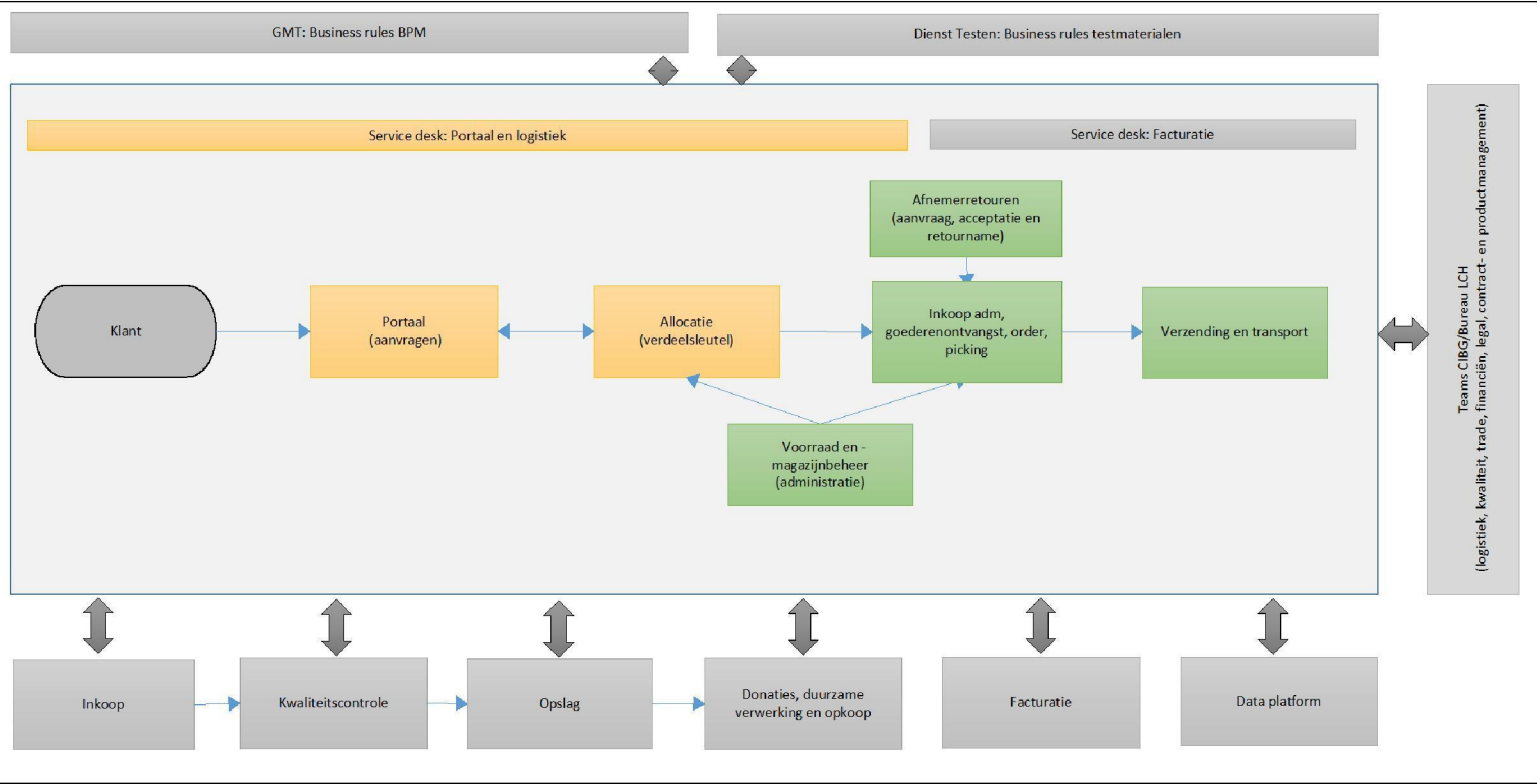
GMT: Business rules BPM

Dienst Testen: Business rules testmaterialen

Service desk: Portaal en logistiek

Service desk: Facturatie

Afnemerretouren (aanvraag, acceptatie en retourname)

Klant

Portaal (aanvragen)

Allocatie (verdeelsleutel)

Inkoop adm, goederenontvangst, order, picking

Verzending en transport

Voorraad en -magazijnbeheer (administratie)

Teams CIBG/Bureau LCH (logistiek, kwaliteit, trade, financiën, legal, contract- en productmanagement)

Inkoop

Kwaliteitscontrole

Opslag

Donaties, duurzame verwerking en opkoop

Facturatie

Data platform